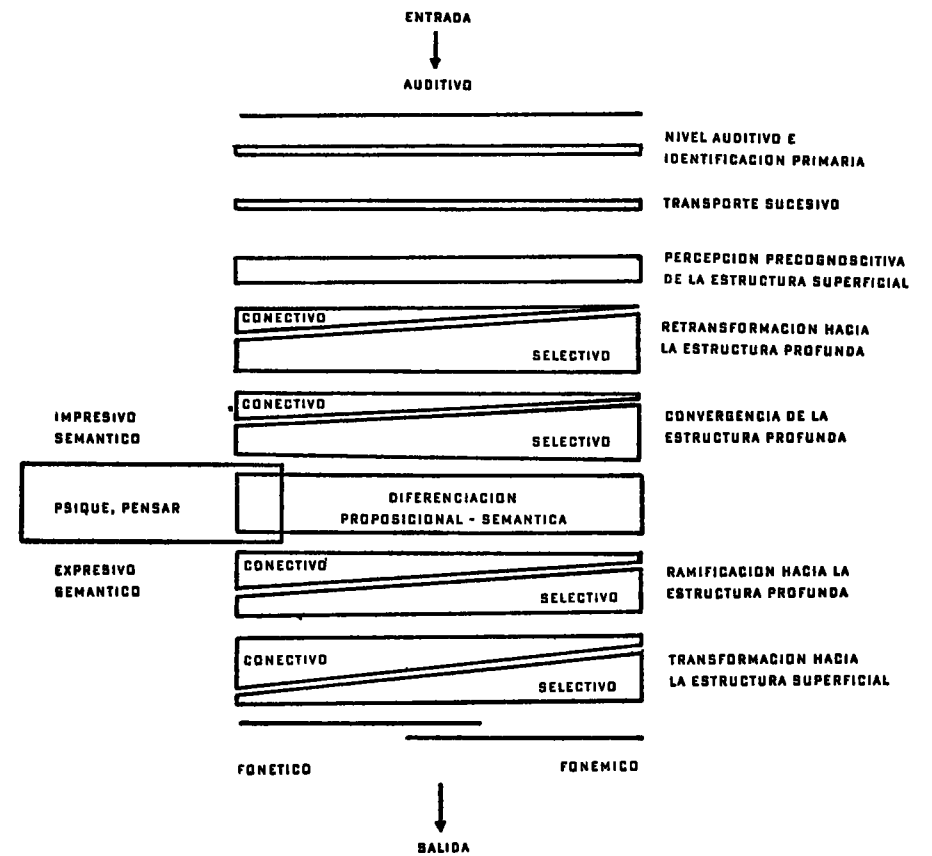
ENTRADA

AUDITIVO

NIVEL AUDITIVO E IDENTIFICACION PRIMARIA

TRANSPORTE SUCESIVO

PERCEPCION PRECOGNOSCITIVA DE LA ESTRUCTURA SUPERFICIAL

CONECTIVO

SELECTIVO

RETRANSFORMACION HACIA LA ESTRUCTURA PROFUNDA

IMPRESIVO SEMANTICO

CONECTIVO

SELECTIVO

CONVERGENCIA DE LA ESTRUCTURA PROFUNDA

PSIQUE, PENSAR

DIFERENCIACION PROPOSICIONAL - SEMANTICA

EXPRESIVO SEMANTICO

CONECTIVO

SELECTIVO

RAMIFICACION HACIA LA ESTRUCTURA PROFUNDA

CONECTIVO

SELECTIVO

TRANSFORMACION HACIA LA ESTRUCTURA SUPERFICIAL

FONETICO

FONEMICO

SALIDA